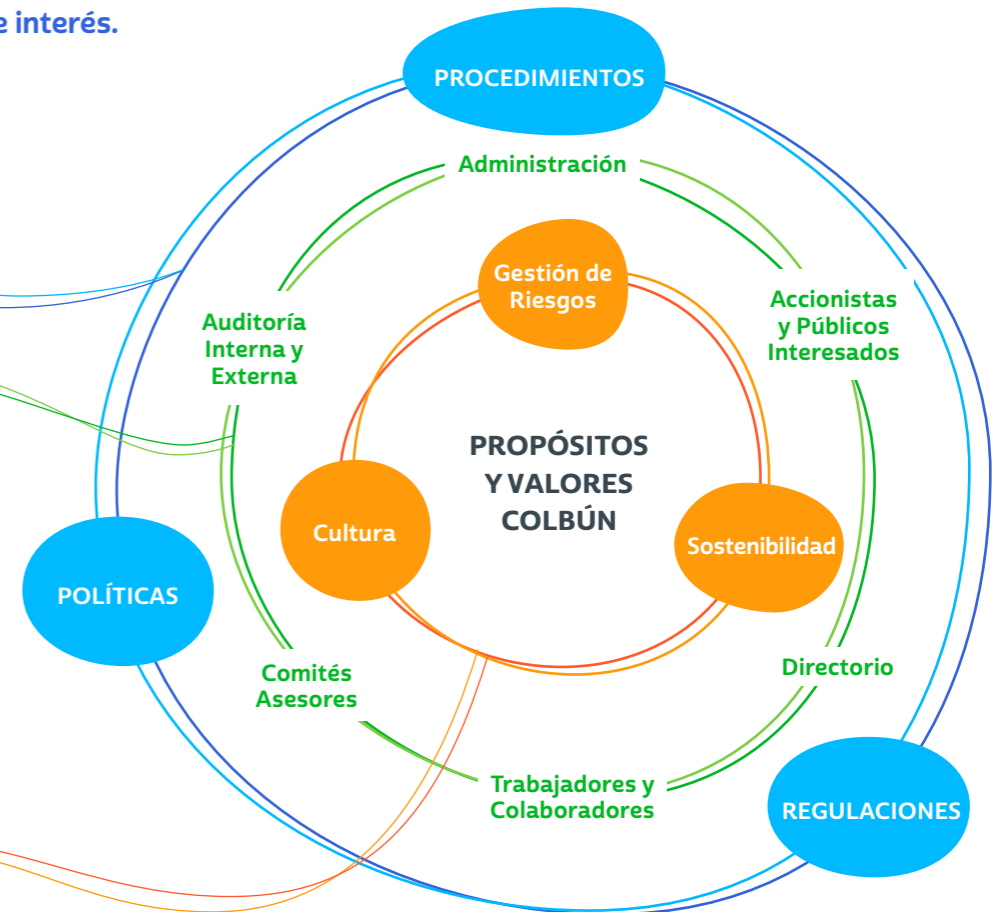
e interés.

PROCEDIMIENTOS

Administración

Auditoría Interna y Externa

Gestión de Riesgos

Accionistas y Públicos Interesados

PROPÓSITOS Y VALORES COLBÚN

Cultura

Sostenibilidad

POLÍTICAS

Comités Asesores

Directorio

Trabajadores y Colaboradores

REGULACIONES